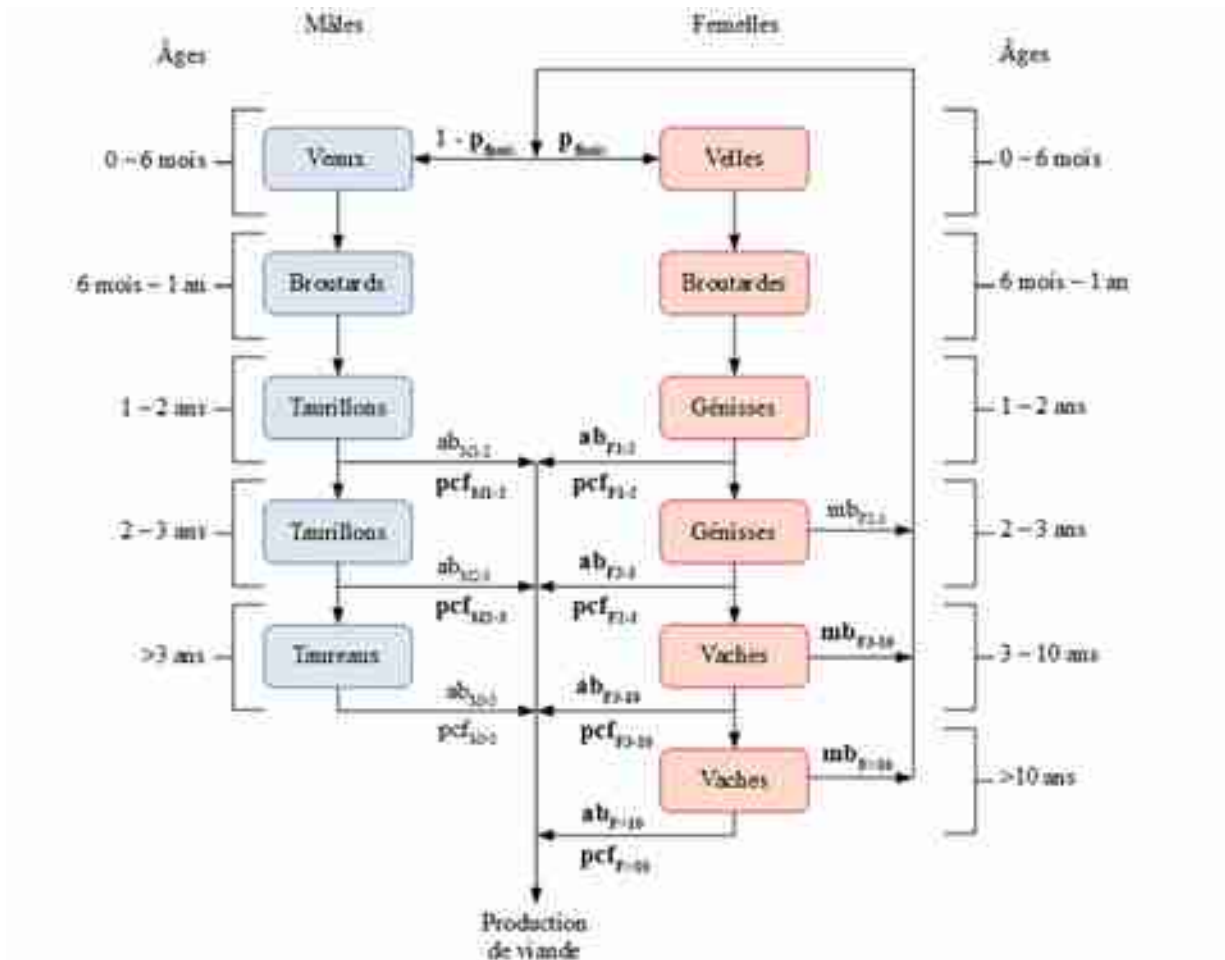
Mâles

Femelles

Âges

Âges

0 – 6 mois

Veaux

$1 - p_{fem}$

$p_{fem}$

Velles

0 – 6 mois

6 mois – 1 an

Broutards

Broutardes

6 mois – 1 an

1 – 2 ans

Taurillons

Génisses

1 – 2 ans

$ab_{M1-2}$

$ab_{F1-2}$

$pcf_{M1-2}$

$pcf_{F1-2}$

2 – 3 ans

Taurillons

Génisses

$mb_{F2-3}$

2 – 3 ans

$ab_{M2-3}$

$ab_{F2-3}$

$pcf_{M2-3}$

$pcf_{F2-3}$

>3 ans

Taureaux

Vaches

$mb_{F3-10}$

3 – 10 ans

$ab_{M>3}$

$ab_{F3-10}$

$pcf_{M>3}$

$pcf_{F3-10}$

Vaches

$mb_{F>10}$

>10 ans

$ab_{F>10}$

$pcf_{F>10}$

Production de viande